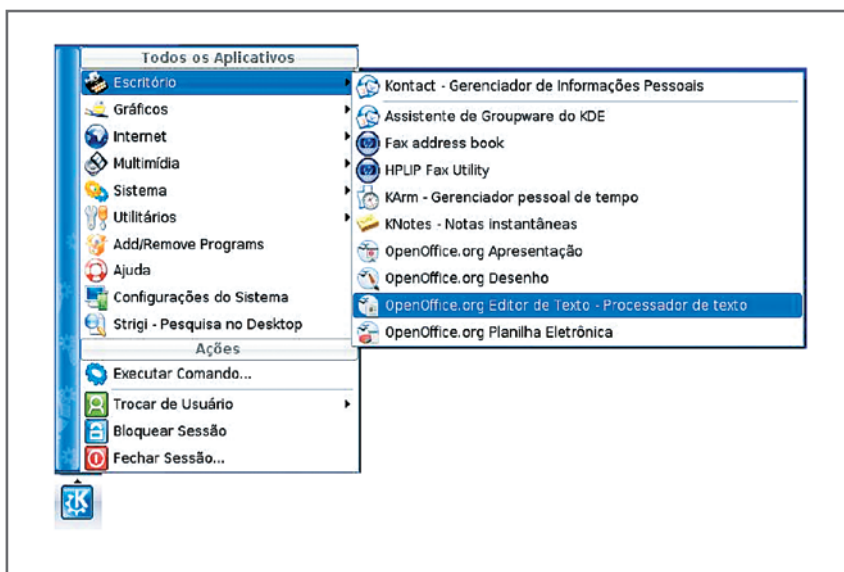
Todos os Aplicativos
Escritório
Gráficos
Internet
Multimídia
Sistema
Utilitários
Add/Remove Programs
Ajuda
Configurações do Sistema
Strigi - Pesquisa no Desktop
Ações
Executar Comando...
Trocar de Usuário
Bloquear Sessão
Fechar Sessão...

Kontact - Gerenciador de Informações Pessoais
Assistente de Groupware do KDE
Fax address book
HPLIP Fax Utility
KArm - Gerenciador pessoal de tempo
KNotes - Notas instantâneas
OpenOffice.org Apresentação
OpenOffice.org Desenho
OpenOffice.org Editor de Texto - Processador de texto
OpenOffice.org Planilha Eletrônica